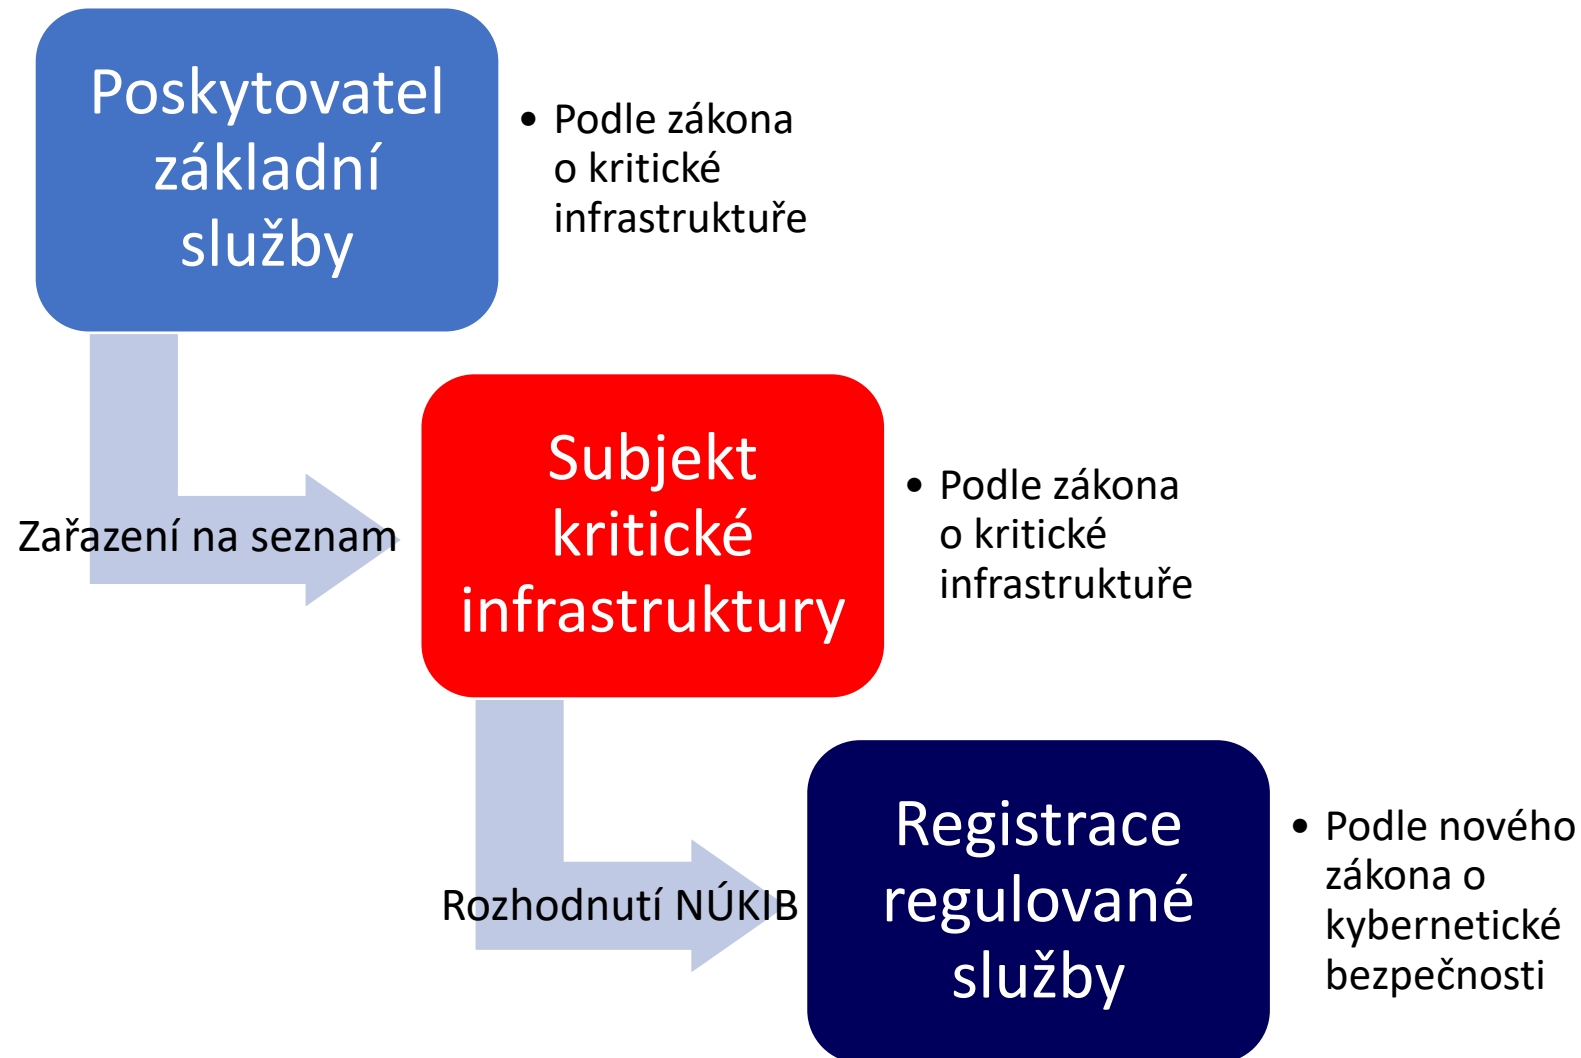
Poskytovatel základní služby

• Podle zákona o kritické infrastruktuře

Zařazení na seznam

Subjekt kritické infrastruktury

• Podle zákona o kritické infrastruktuře

Rozhodnutí NÚKIB

Registrace regulované služby

• Podle nového zákona o kybernetické bezpečnosti